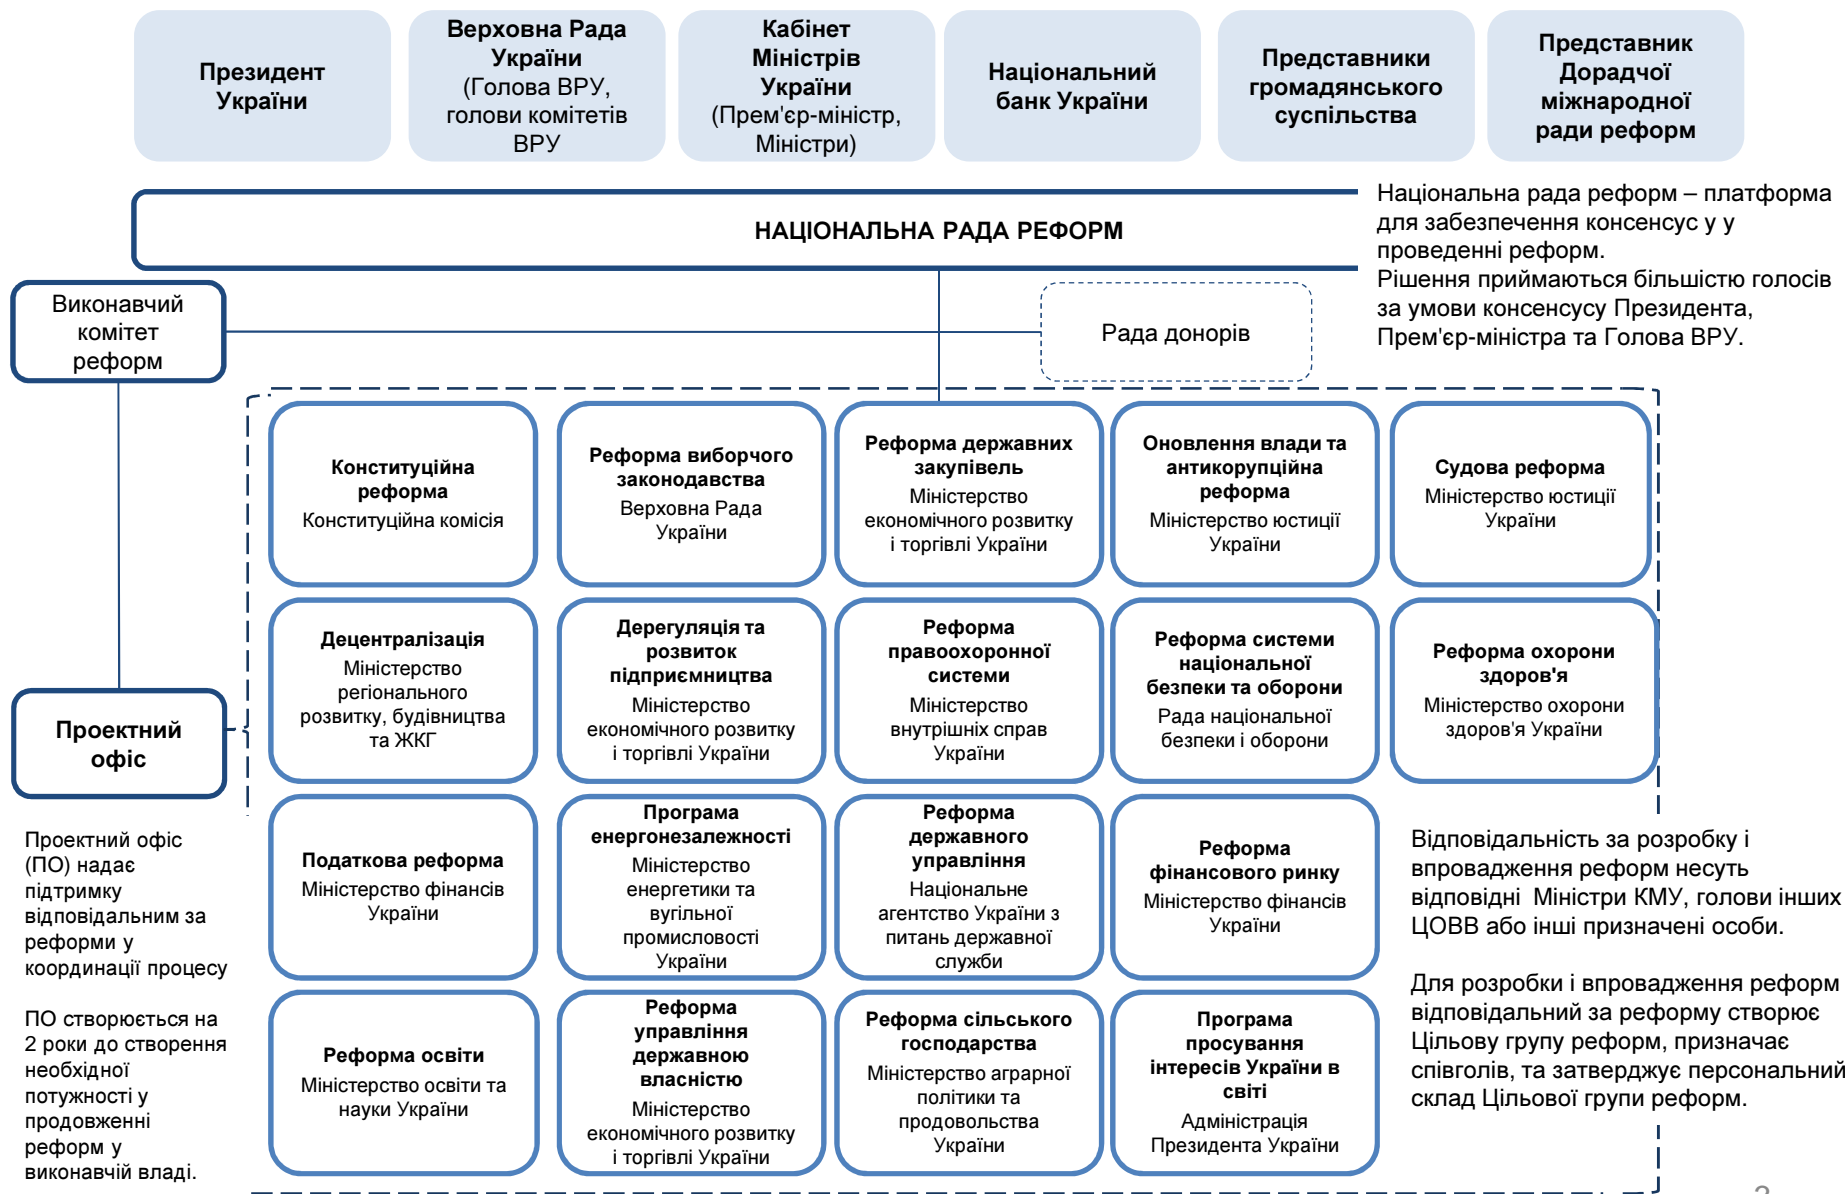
Президент України

Верховна Рада України (Голова ВРУ, голови комітетів ВРУ)

Кабінет Міністрів України (Прем'єр-міністр, Міністри)

Національний банк України

Представники громадянського суспільства

Представник Дорадчої міжнародної ради реформ

НАЦІОНАЛЬНА РАДА РЕФОРМ

Національна рада реформ – платформа для забезпечення консенсусу у у проведенні реформ.
Рішення приймаються більшістю голосів за умови консенсусу Президента, Прем'єр-міністра та Голова ВРУ.

Виконавчий комітет реформ

Рада донорів

Конституційна реформа
Конституційна комісія

Реформа виборчого законодавства
Верховна Рада України

Реформа державних закупівель
Міністерство економічного розвитку і торгівлі України

Оновлення влади та антикорупційна реформа
Міністерство юстиції України

Судова реформа
Міністерство юстиції України

Проектний офіс

Децентралізація
Міністерство регіонального розвитку, будівництва та ЖКГ

Дерегуляція та розвиток підприємництва
Міністерство економічного розвитку і торгівлі України

Реформа правоохоронної системи
Міністерство внутрішніх справ України

Реформа системи національної безпеки та оборони
Рада національної безпеки і оборони

Реформа охорони здоров'я
Міністерство охорони здоров'я України

Проектний офіс (ПО) надає підтримку відповідальним за реформи у координації процесу

ПО створюється на 2 роки до створення необхідної потужності у продовженні реформ у виконавчій владі.

Податкова реформа
Міністерство фінансів України

Програма енергонезалежності
Міністерство енергетики та вугільної промисловості України

Реформа державного управління
Національне агентство України з питань державної служби

Реформа фінансового ринку
Міністерство фінансів України

Відповідальність за розробку і впровадження реформ несуть відповідні Міністри КМУ, голови інших ЦОВВ або інші призначені особи.

Для розробки і впровадження реформ відповідальний за реформу створює Цільову групу реформ, призначає співголів, та затверджує персональний склад Цільової групи реформ.

Реформа освіти
Міністерство освіти та науки України

Реформа управління державною власністю
Міністерство економічного розвитку і торгівлі України

Реформа сільського господарства
Міністерство аграрної політики та продовольства України

Програма просування інтересів України в світі
Адміністрація Президента України